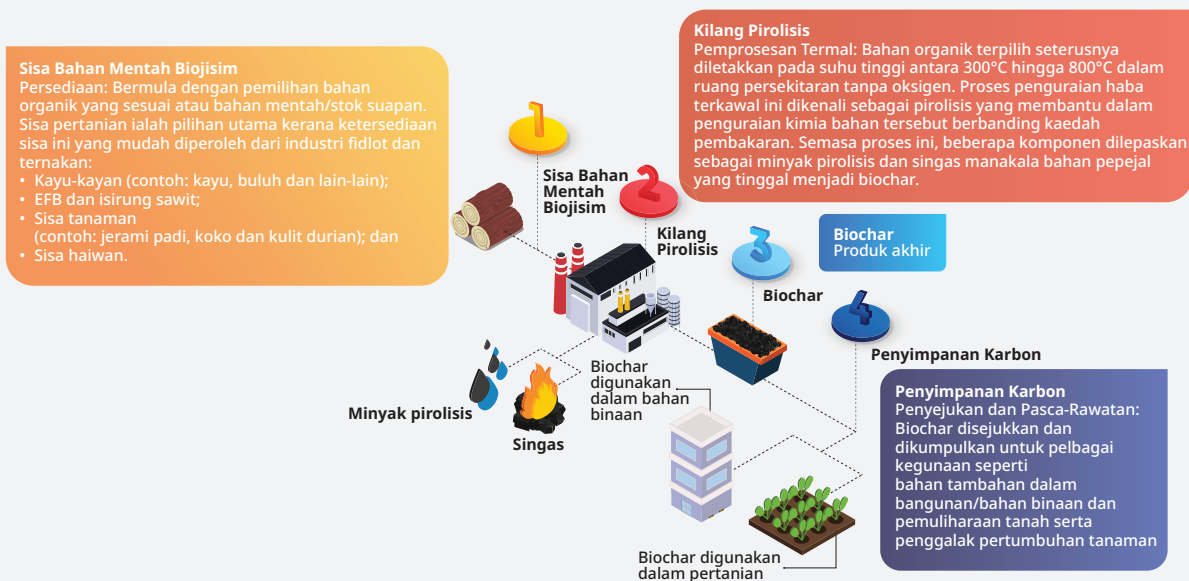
Sisa Bahan Mentah Biojisim
Persediaan: Bermula dengan pemilihan bahan organik yang sesuai atau bahan mentah/stok suapan. Sisa pertanian ialah pilihan utama kerana ketersediaan sisa ini yang mudah diperoleh dari industri fidlot dan ternakan:
• Kayu-kayan (contoh: kayu, buluh dan lain-lain);
• EFB dan isirung sawit;
• Sisa tanaman (contoh: jerami padi, koko dan kulit durian); dan
• Sisa haiwan.

Kilang Pirolisis
Pemprosesan Termal: Bahan organik terpilih seterusnya diletakkan pada suhu tinggi antara 300°C hingga 800°C dalam ruang persekitaran tanpa oksigen. Proses penguraian haba terkawal ini dikenali sebagai pirolisis yang membantu dalam penguraian kimia bahan tersebut berbanding kaedah pembakaran. Semasa proses ini, beberapa komponen dilepaskan sebagai minyak pirolisis dan singas manakala bahan pepejal yang tinggal menjadi biochar.

1

Sisa Bahan Mentah Biojisim

2

Kilang Pirolisis

3

Biochar

Biochar
Produk akhir

4

Penyimpanan Karbon

Minyak pirolisis

Singas

Biochar digunakan dalam bahan binaan

Penyimpanan Karbon
Penyejukan dan Pasca-Rawatan: Biochar disejukkan dan dikumpulkan untuk pelbagai kegunaan seperti bahan tambahan dalam bangunan/bahan binaan dan pemuliharaan tanah serta penggalak pertumbuhan tanaman

Biochar digunakan dalam pertanian